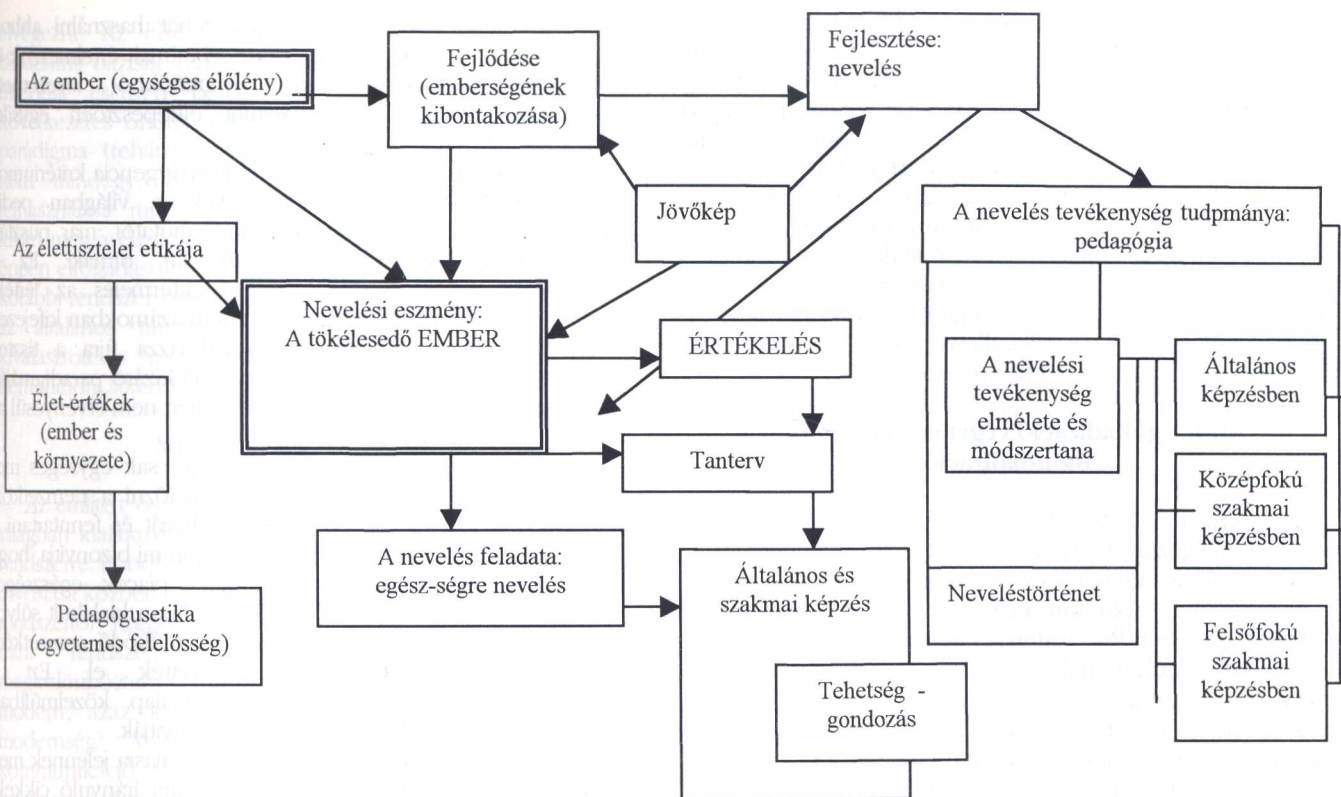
Az ember (egységes élőlény)

Fejlődése (emberségének kibontakozása)

Fejlesztése: nevelés

Jövőkép

A nevelés tevékenység tudpmánya: pedagógia

Az élettisztelet etikája

Nevelési eszmény: A tökélesedő EMBER

ÉRTÉKELÉS

A nevelési tevékenység elmélete és módszertana

Általános képzésben

Élet-értékek (ember és környezete)

Tanterv

Középfokú szakmai képzésben

A nevelés feladata: egész-ségre nevelés

Általános és szakmai képzés

Neveléstörténet

Pedagógusetika (egyetemes felelősség)

Felsőfokú szakmai képzésben

Tehetség - gondozás